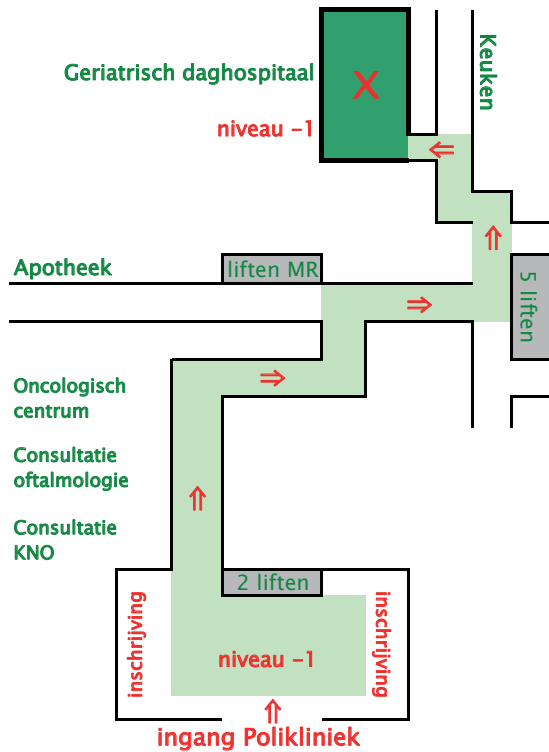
Geriatrisch daghospitaal

X

niveau -1

Keuken

Apotheek

liften MR

5 liften

Oncologisch centrum

Consultatie oftalmologie

Consultatie KNO

2 liften

inschrijving

inschrijving

niveau -1

ingang Polikliniek